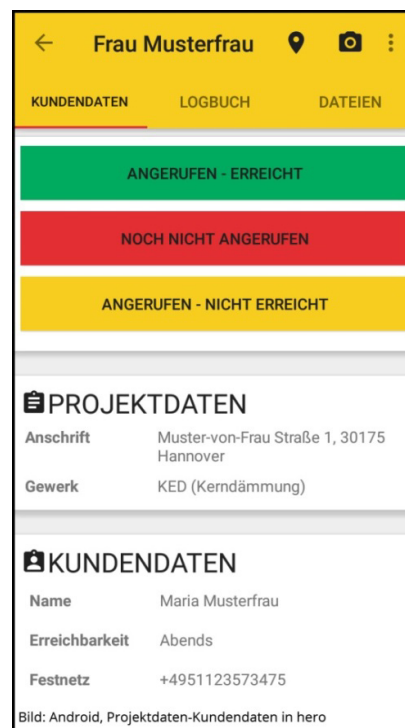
Frau Musterfrau

KUNDENDATEN LOGBUCH DATEIEN

ANGERUFEN - ERREICHT

NOCH NICHT ANGERUFEN

ANGERUFEN - NICHT ERREICHT

PROJEKTDATEN

| Anschrift | Muster-von-Frau Straße 1, 30175 Hannover |
|---|---|
| Gewerk | KED (Kerndämmung) |

KUNDENDATEN

| Name | Maria Musterfrau |
|---|---|
| Erreichbarkeit | Abends |
| Festnetz | +4951123573475 |

Bild: Android, Projektdaten-Kundendaten in hero